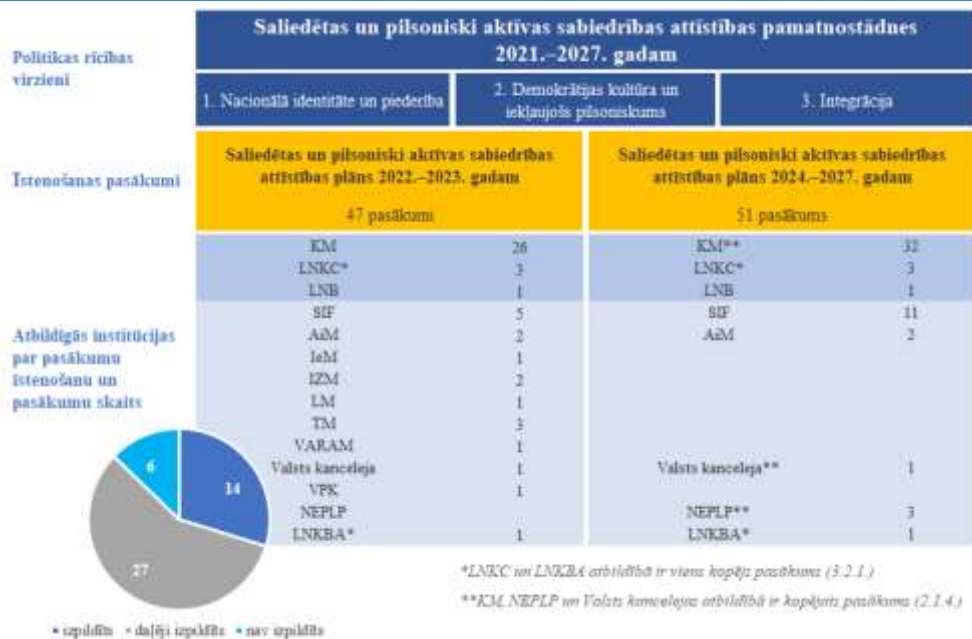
Politikas rīcības virzieni

Saliedētas un pilsoniski aktīvas sabiedrības attīstības pamatnostādnes 2021.–2027. gadam

1. Nacionālā identitāte un piederība

2. Demokrātijas kultūra un iekļaujošs pilsoniskums

3. Integrācija

Īstenošanas pasākumi

Saliedētas un pilsoniski aktīvas sabiedrības attīstības plāns 2022.–2023. gadam

47 pasākumi

Saliedētas un pilsoniski aktīvas sabiedrības attīstības plāns 2024.–2027. gadam

51 pasākums

Atbildīgās institūcijas par pasākumu īstenošanu un pasākumu skaits

| 2022.–2023. | | 2024.–2027. | |
|---|---|---|---|
| KM | 26 | KM** | 32 |
| LNKC* | 3 | LNKC* | 3 |
| LNB | 1 | LNB | 1 |
| SIF | 5 | SIF | 11 |
| AiM | 2 | AiM | 2 |
| IeM | 1 | | |
| IZM | 2 | | |
| LM | 1 | | |
| TM | 3 | | |
| VARAM | 1 | | |
| Valsts kanceleja | 1 | Valsts kanceleja** | 1 |
| VPK | 1 | | |
| NEPLP | | NEPLP** | 3 |
| LNKBA* | 1 | LNKBA* | 1 |

6
14
27

• izpildīts • daļēji izpildīts • nav izpildīts

*LNKC un LNKBA atbildībā ir viens kopējs pasākums (3.2.1.)

**KM, NEPLP un Valsts kancelejas atbildībā ir kopējais pasākums (2.1.4.)